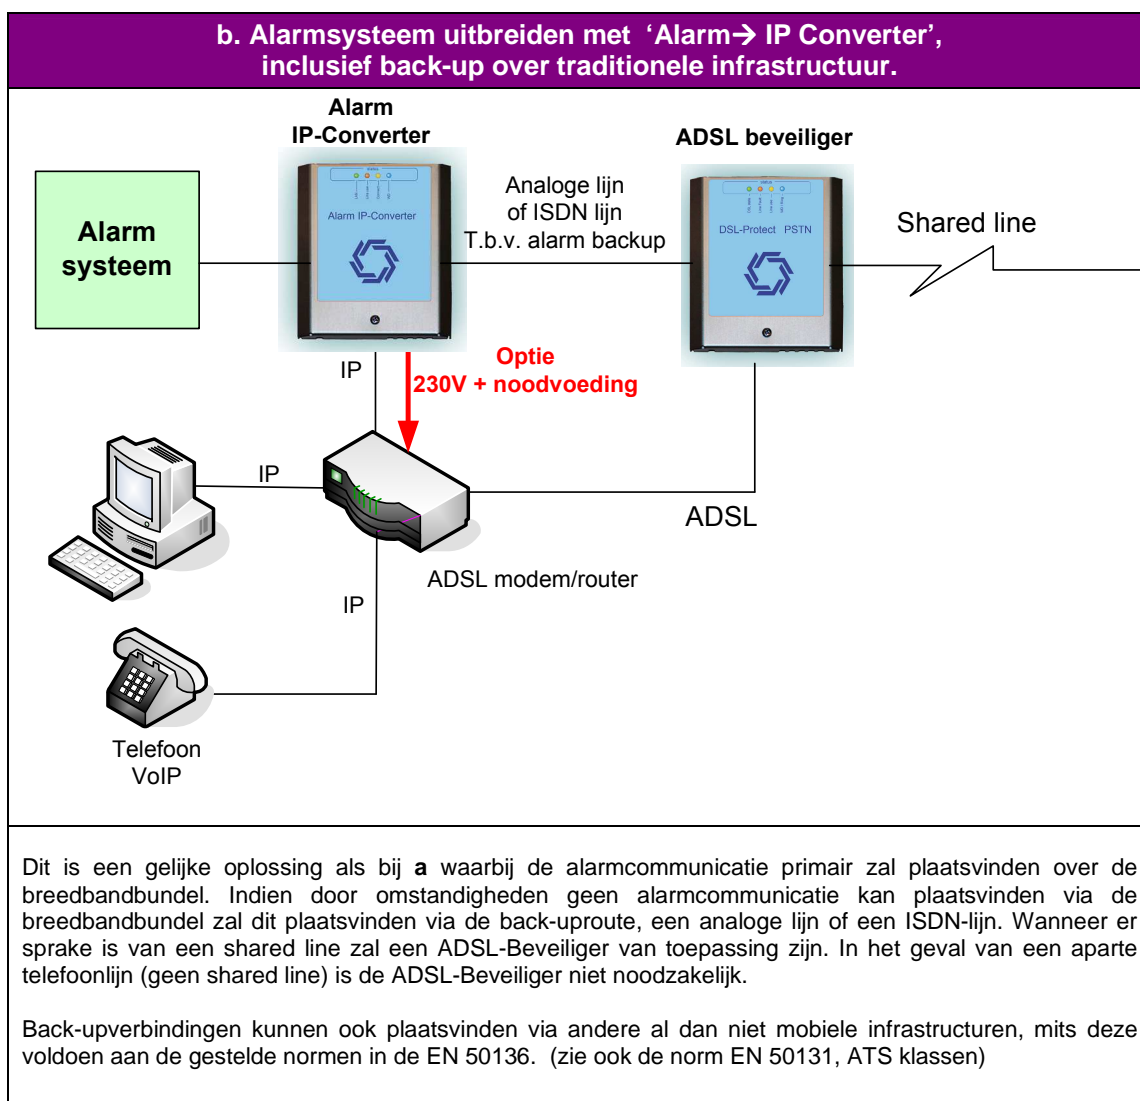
b. Alarmsysteem uitbreiden met ‘Alarm→ IP Converter’, inclusief back-up over traditionele infrastructuur.

Alarm IP-Converter

ADSL beveiliger

Alarm systeem

Alarm IP-Converter

Analoge lijn of ISDN lijn T.b.v. alarm backup

DSL-Protect PSTN

Shared line

IP

Optie
230V + noodvoeding

IP

ADSL

ADSL modem/router

IP

Telefoon VoIP

Dit is een gelijke oplossing als bij **a** waarbij de alarmcommunicatie primair zal plaatsvinden over de breedbandbundel. Indien door omstandigheden geen alarmcommunicatie kan plaatsvinden via de breedbandbundel zal dit plaatsvinden via de back-uproute, een analoge lijn of een ISDN-lijn. Wanneer er sprake is van een shared line zal een ADSL-Beveiliger van toepassing zijn. In het geval van een aparte telefoonlijn (geen shared line) is de ADSL-Beveiliger niet noodzakelijk.

Back-upverbindingen kunnen ook plaatsvinden via andere al dan niet mobiele infrastructuren, mits deze voldoen aan de gestelde normen in de EN 50136. (zie ook de norm EN 50131, ATS klassen)